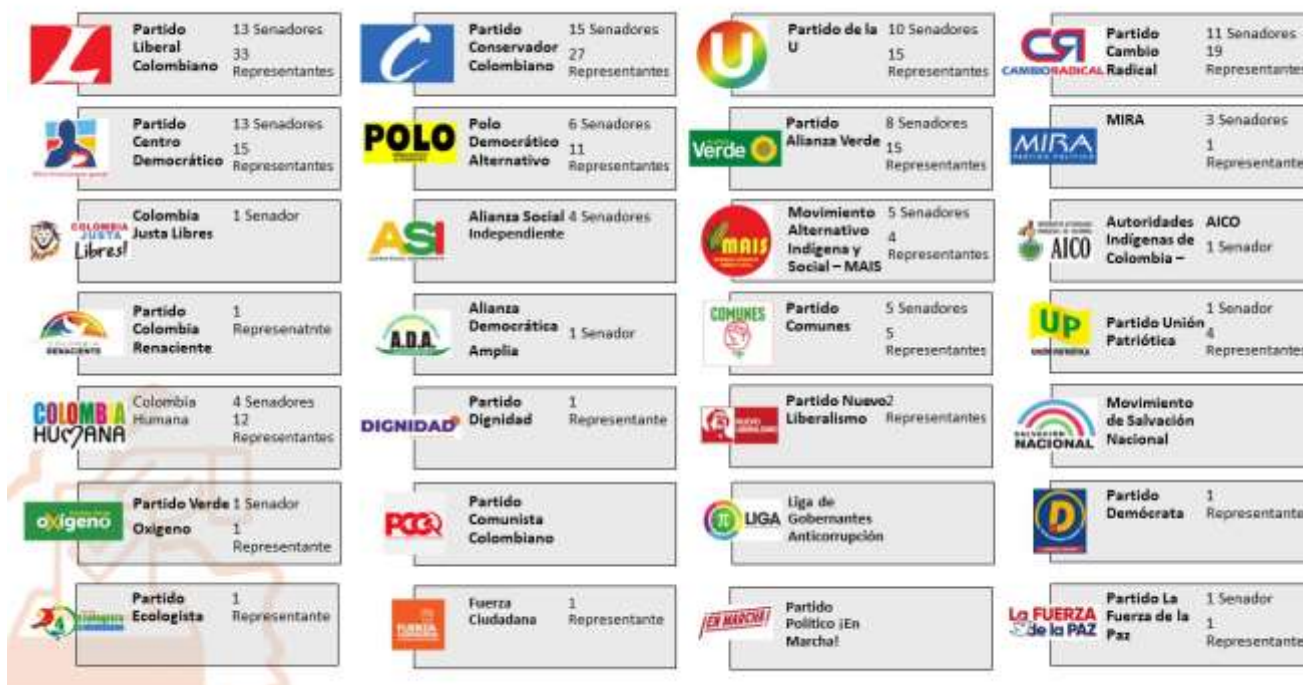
Partido Liberal Colombiano
13 Senadores
33 Representantes

Partido Conservador Colombiano
15 Senadores
27 Representantes

Partido de la U
10 Senadores
15 Representantes

CR CAMBIO RADICAL
Partido Cambio Radical
11 Senadores
19 Representantes

Partido Centro Democrático
13 Senadores
15 Representantes

POLO
Polo Democrático Alternativo
6 Senadores
11 Representantes

Verde
Partido Alianza Verde
8 Senadores
15 Representantes

MIRA
MIRA
3 Senadores
1 Representante

COLOMBIA JUSTA Libres!
Colombia Justa Libres
1 Senador

ASI
Alianza Social Independiente
4 Senadores

MAIS
Movimiento Alternativo Indígena y Social – MAIS
5 Senadores
4 Representantes

AICO
Autoridades Indígenas de Colombia –
AICO
1 Senador

Partido Colombia Renaciente
1 Represenatnte

A.D.A.
Alianza Democrática Amplia
1 Senador

COMUNES
Partido Comunes
5 Senadores
5 Representantes

UP
Partido Unión Patriótica
1 Senador
4 Representantes

COLOMBIA HUMANA
Colombia Humana
4 Senadores
12 Representantes

DIGNIDAD
Partido Dignidad
1 Representante

Partido Nuevo Liberalismo
2 Representantes

SALVACIÓN NACIONAL
Movimiento de Salvación Nacional

oxígeno
Partido Verde Oxigeno
1 Senador
1 Representante

PCC
Partido Comunista Colombiano

LIGA
Liga de Gobernantes Anticorrupción

D
Partido Demócrata
1 Representante

Partido Ecologista
1 Representante

FUERZA CIUDADANA
Fuerza Ciudadana
1 Representante

¡EN MARCHA!
Partido Político ¡En Marcha!

La FUERZA de la PAZ
Partido La Fuerza de la Paz
1 Senador
1 Representante